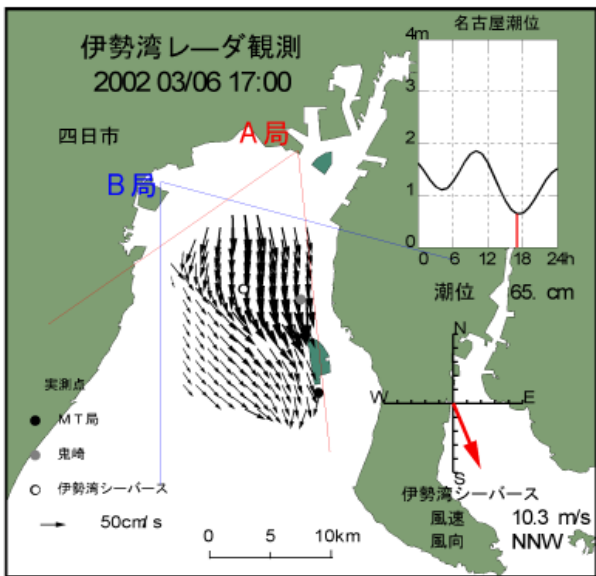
伊勢湾レーダ観測
2002 03/06 17:00

名古屋潮位
4m
3
2
1
0
0 6 12 18 24h

四日市
A局
B局

潮位 65. cm

N
W
E
S

実測点
MT局
鬼崎
伊勢湾シーバース

50cm/s

0 5 10km

伊勢湾シーバース
風速 10.3 m/s
風向 NNW